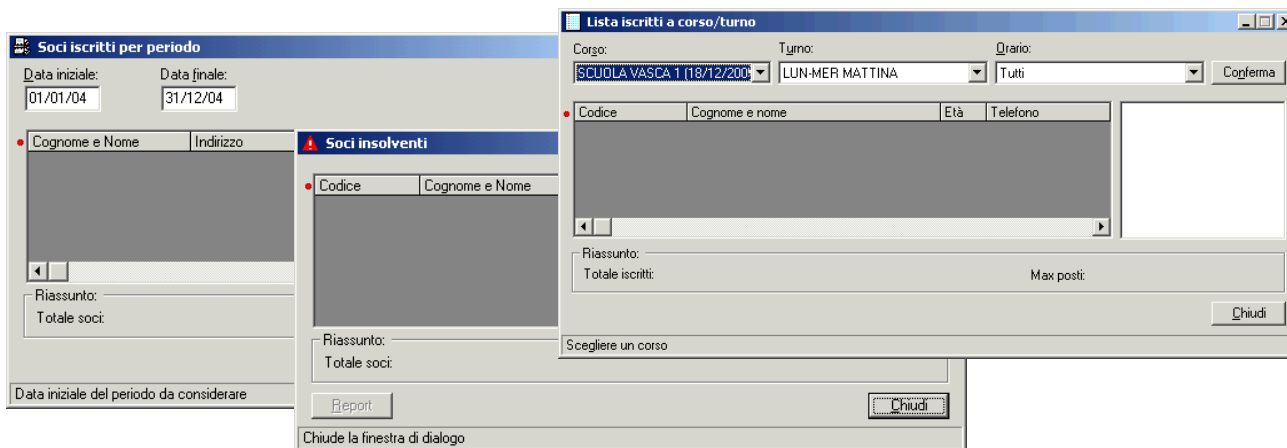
Soci iscritti per periodo

Data iniziale: 01/01/04
Data finale: 31/12/04

| Cognome e Nome | Indirizzo |
|---|---|

Riassunto:
Totale soci:

Data iniziale del periodo da considerare

Soci insolventi

| Codice | Cognome e Nome |
|---|---|

Riassunto:
Totale soci:

Report
Chiudi

Chiude la finestra di dialogo

Lista iscritti a corso/turno

Corso: SCUOLA VASCA 1 (18/12/200
Turno: LUN-MER MATTINA
Orario: Tutti
Conferma

| Codice | Cognome e nome | Età | Telefono |
|---|---|---|---|

Riassunto:
Totale iscritti:
Max posti:

Chiudi

Scegliere un corso